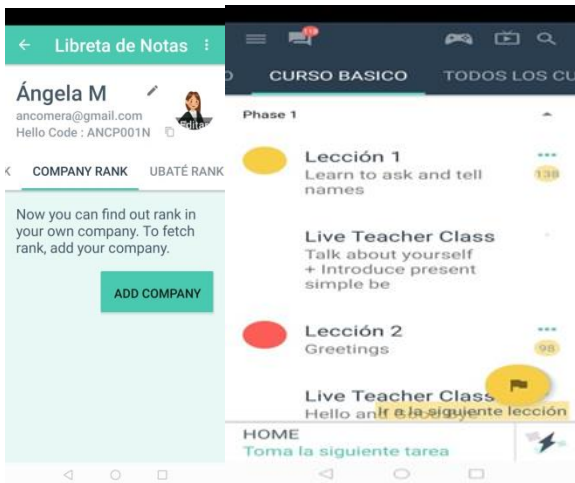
← Libreta de Notas ⋮

Ángela M
ancomera@gmail.com
Hello Code : ANCP001N

Editar

COMPANY RANK UBATÉ RANK

Now you can find out rank in your own company. To fetch rank, add your company.

ADD COMPANY

19

O CURSO BASICO TODOS LOS CU

Phase 1

Lección 1
Learn to ask and tell names
138

Live Teacher Class
Talk about yourself + Introduce present simple be

Lección 2
Greetings
98

Live Teacher Class
Hello an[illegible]

Ir a la siguiente lección

HOME
Toma la siguiente tarea